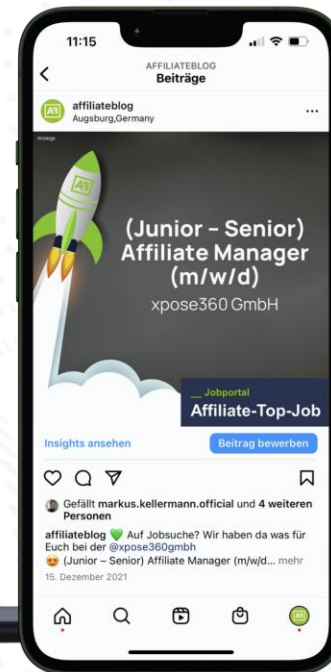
11:15

AFFILIATEBLOG
Beiträge

affiliateblog
Augsburg,Germany

Anzeige

(Junior - Senior)
Affiliate Manager
(m/w/d)
xpose360 GmbH

__ Jobportal
Affiliate-Top-Job

Insights ansehen

Beitrag bewerben

Gefällt markus.kellermann.official und 4 weiteren Personen

affiliateblog 💚 Auf Jobsuche? Wir haben da was für Euch bei der @xpose360gmbh
😍 (Junior – Senior) Affiliate Manager (m/w/d... mehr

15. Dezember 2021